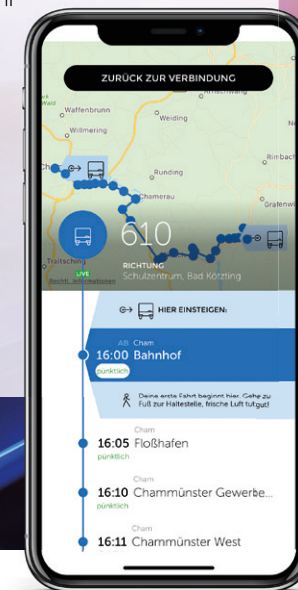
ZURÜCK ZUR VERBINDUNG

Waffenbrunn
Willmering
Weiding
Runding
Rimbach
Chamerau
Gratenwi
Traitsching

610
RICHTUNG
Schulzentrum, Bad Kötzting

LIVE
Rechtl. Informationen

HIER EINSTEIGEN:

AB Cham
16:00 Bahnhof
pünktlich

Deine erste Fahrt beginnt hier. Gehe zu Fuß zur Haltestelle, frische Luft tut gut!

Cham
16:05 Floßhafen
pünktlich

Cham
16:10 Chammünster Gewerbe...
pünktlich

Cham
16:11 Chammünster West